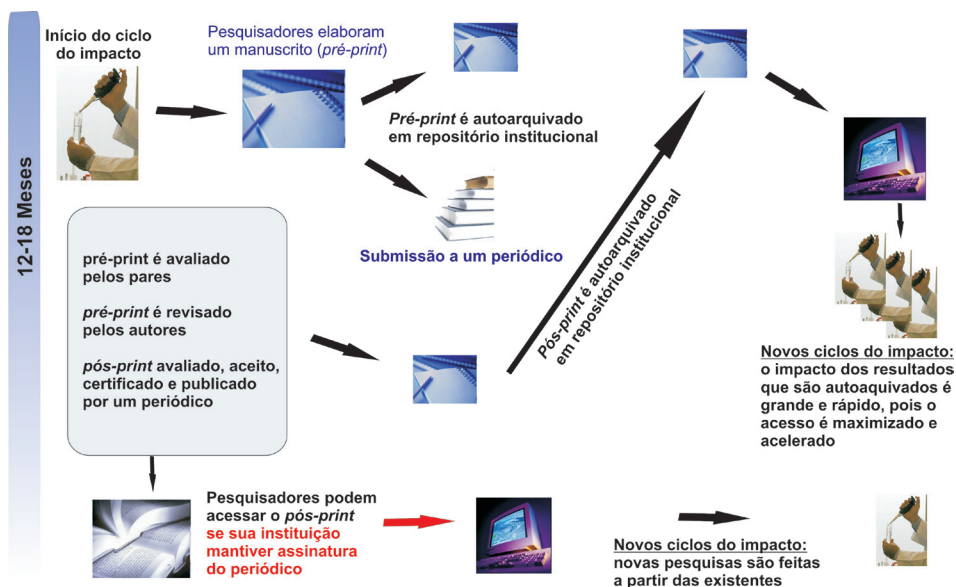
12-18 Meses

Início do ciclo do impacto

Pesquisadores elaboram um manuscrito (*pré-print*)

*Pré-print* é autoarquivado em repositório institucional

Submissão a um periódico

*Pós-print* é autoarquivado em repositório institucional

pré-print é avaliado pelos pares

*pré-print* é revisado pelos autores

*pós-print* avaliado, aceito, certificado e publicado por um periódico

Novos ciclos do impacto: o impacto dos resultados que são autoaquivados é grande e rápido, pois o acesso é maximizado e acelerado

Pesquisadores podem acessar o *pós-print* se sua instituição mantiver assinatura do periódico

Novos ciclos do impacto: novas pesquisas são feitas a partir das existentes